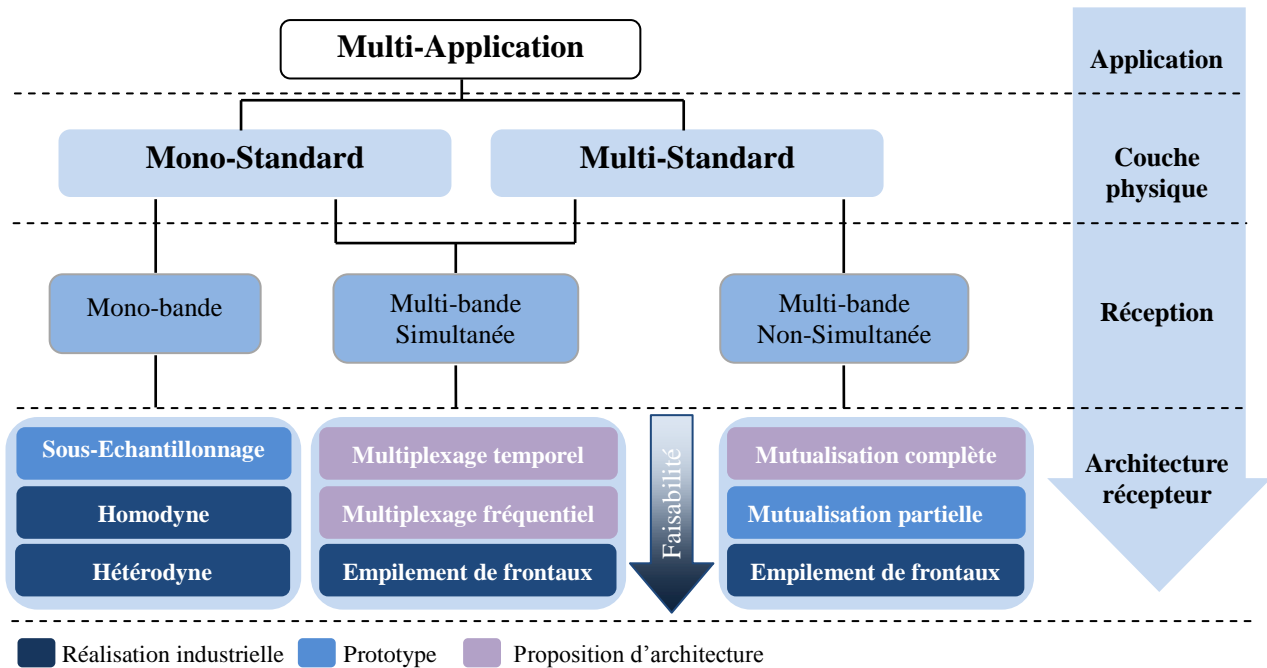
Multi-Application

Application

Mono-Standard

Multi-Standard

Couche physique

Mono-bande

Multi-bande Simultanée

Multi-bande Non-Simultanée

Réception

Sous-Echantillonnage

Homodyne

Hétérodyne

Multiplexage temporel

Multiplexage fréquentiel

Empilement de frontaux

Faisabilité

Mutualisation complète

Mutualisation partielle

Empilement de frontaux

Architecture récepteur

Réalisation industrielle

Prototype

Proposition d'architecture